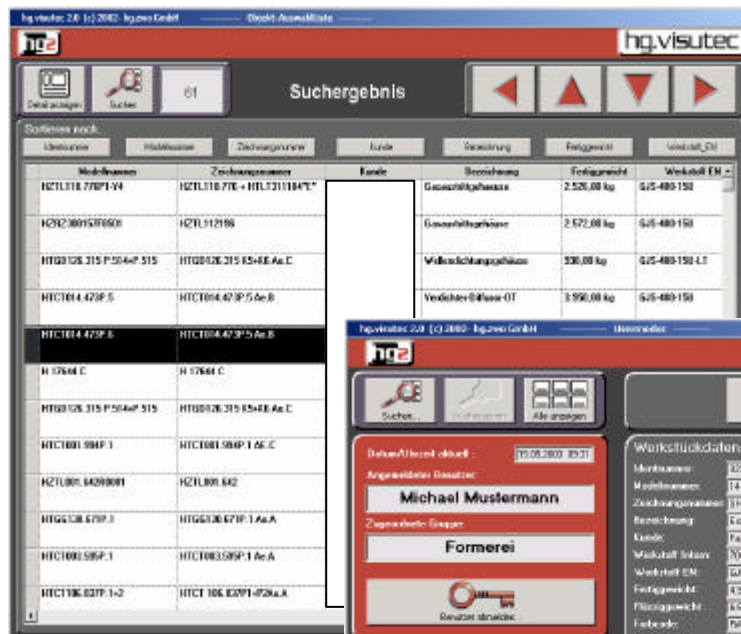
hg.visutec 2.0 (c) 2002- hg.zwo GmbH — Objekt-Auswahlliste

hgz

hg.visutec

Detail anzeigen

Suchen

61

Suchergebnis

Sortieren nach..

Identnummer

Modellnummer

Zeichnungsnummer

Kunde

Bezeichnung

Fertiggewicht

Werkstoff_EN

| Modellnummer | Zeichnungsnummer | Kunde | Bezeichnung | Fertiggewicht | Werkstoff EN |
|---|---|---|---|---|---|
| HZTL110.770P1-V4 | HZTL110.770 + HTL1311184"E" | | Gaseintrittsgehäuse | 2.520,00 kg | GJS-400-15U |
| HZR2300157F0501 | HZTL112196 | | Gasaustrittsgehäuse | 2.572,00 kg | GJS-400-15U |
| HTG0126.315 P.514+P.515 | HTG0126.315 R5+R6 Ae.C | | Wellendichtungsgehäuse | 530,00 kg | GJS-400-15U-LT |
| HTCT014.473P.5 | HTCT014.473P.5 Ae.B | | Verdichter-Diffusor-OT | 3.950,00 kg | GJS-400-15U |
| HTCT014.473P.6 | HTCT014.473P.5 Ae.B | | | | |
| H 17644.C | H 17644.C | | | | |
| HTG0126.315 P.514+P.515 | HTG0126.315 R5+R6 Ae.C | | | | |
| HTCT001.984P.1 | HTCT001.984P.1 AE.C | | | | |
| HZTL001.64200001 | HZTL001.642 | | | | |
| HTG6130.679P.1 | HTG6130.679P.1 Ae.A | | | | |
| HTCT003.505P.1 | HTCT003.505P.1 Ae.A | | | | |
| HTCT106.037P.1+2 | HTCT 106.037P1-P2Ae.A | | | | |

hg.visutec 2.0 (c) 2002- hg.zwo GmbH — Usermodus

hgz

Suchen...

Suchkriterien

Alle anzeigen

Datum/Uhrzeit aktuell : 25.05.2002 09:31

Angemeldeter Benutzer

Michael Mustermann

Zugeordnete Gruppe

Formerei

Benutzer abmelden

Werkstückdaten

Identnummer:

Modellnummer:

Zeichnungsnummer:

Bezeichnung:

Kunde:

Werkstoff Intern:

Werkstoff EN:

Fertiggewicht:

Flüssiggewicht:

Farbcode: